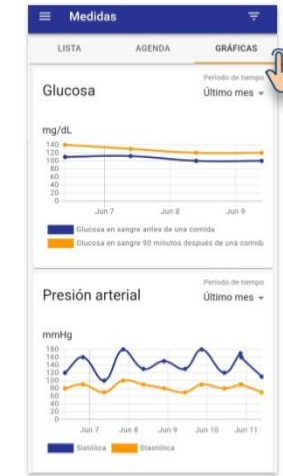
Medidas

LISTA AGENDA GRÁFICAS

Glucosa

Periodo de tiempo
Último mes

mg/dL
140
120
100
80
60
40
20
0

Jun 7 Jun 8 Jun 9

Glucosa en sangre antes de una comida
Glucosa en sangre 90 minutos después de una comida

Presión arterial

Periodo de tiempo
Último mes

mmHg
180
160
140
120
100
80
60
40
20
0

Jun 7 Jun 8 Jun 9 Jun 10 Jun 11

Sistólica Diastólica